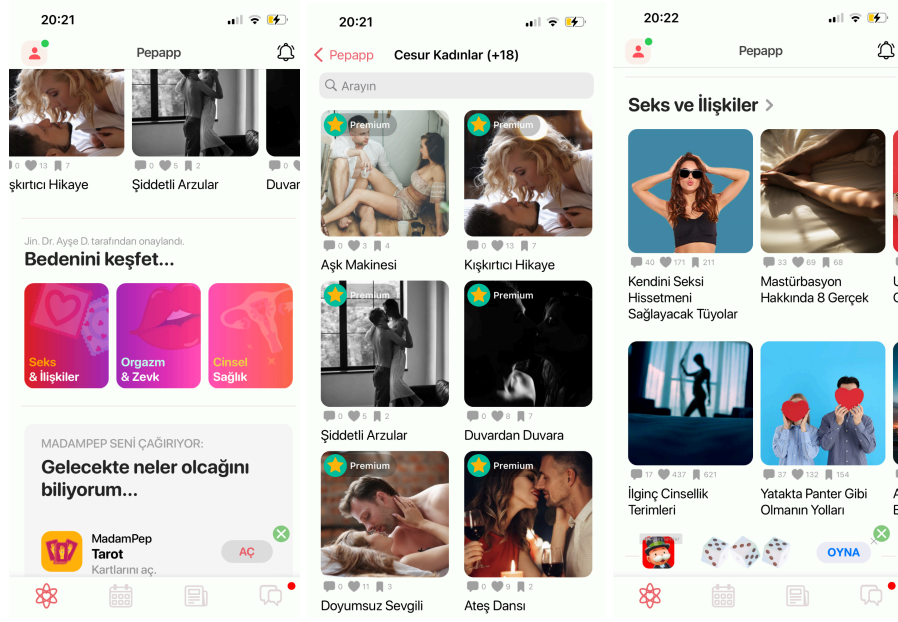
20:21

Pepapp

0 13 7
şkırtıcı Hikaye

0 5 2
Şiddetli Arzular

0
Duvar

Jin. Dr. Ayşe D. tarafından onaylandı.
Bedenini keşfet...

Seks & İlişkiler

Orgazm & Zevk

Cinsel Sağlık

MADAMPEP SENİ ÇAĞIRIYOR:
Gelecekte neler olcağını biliyorum...

MadamPep
Tarot
Kartlarını aç.

AÇ

20:21

Pepapp

Cesur Kadınlar (+18)

Arayın

Premium
0 3 4
Aşk Makinesi

Premium
0 13 7
Kışkırtıcı Hikaye

Premium
0 5 2
Şiddetli Arzular

Premium
0 8 7
Duvardan Duvara

Premium
0 11 3
Doyumsuz Sevgili

Premium
0 9 2
Ateş Dansı

20:22

Pepapp

Seks ve İlişkiler

40 171 211
Kendini Seksi Hissetmeni Sağlayacak Tüyolar

33 69 68
Mastürbasyon Hakkında 8 Gerçek

17 437 621
İlginç Cinsellik Terimleri

37 132 154
Yatakta Panter Gibi Olmanın Yolları

OYNA